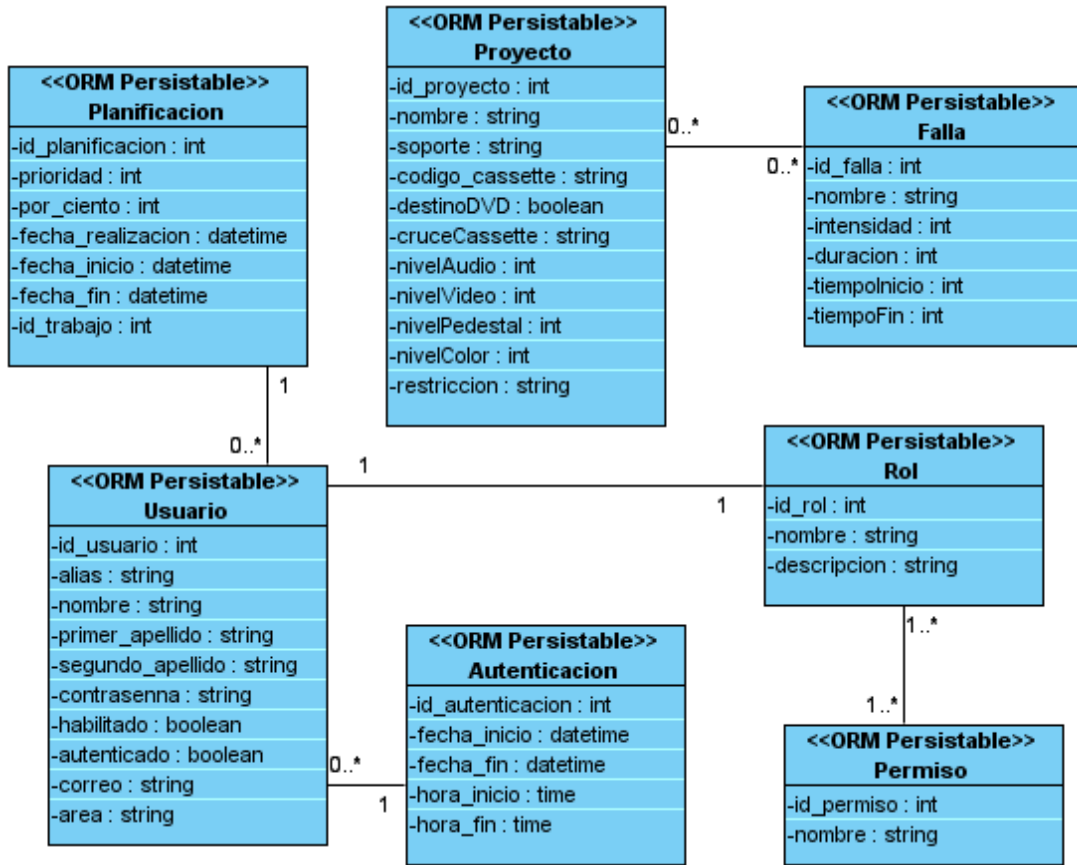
<<ORM Persistable>>
Proyecto
-id_proyecto : int
-nombre : string
-soporte : string
-codigo_cassette : string
-destinoDVD : boolean
-cruceCassette : string
-nivelAudio : int
-nivelVideo : int
-nivelPedestal : int
-nivelColor : int
-restriccion : string

<<ORM Persistable>>
Planificacion
-id_planificacion : int
-prioridad : int
-por_ciento : int
-fecha_realizacion : datetime
-fecha_inicio : datetime
-fecha_fin : datetime
-id_trabajo : int

0..*

0..*

<<ORM Persistable>>
Falla
-id_falla : int
-nombre : string
-intensidad : int
-duracion : int
-tiempoInicio : int
-tiempoFin : int

1

0..*

1

1

<<ORM Persistable>>
Usuario
-id_usuario : int
-alias : string
-nombre : string
-primer_apellido : string
-segundo_apellido : string
-contrasenna : string
-habilitado : boolean
-autenticado : boolean
-correo : string
-area : string

<<ORM Persistable>>
Rol
-id_rol : int
-nombre : string
-descripcion : string

1..*

1..*

<<ORM Persistable>>
Autenticacion
-id_autenticacion : int
-fecha_inicio : datetime
-fecha_fin : datetime
-hora_inicio : time
-hora_fin : time

0..*

1

<<ORM Persistable>>
Permiso
-id_permiso : int
-nombre : string